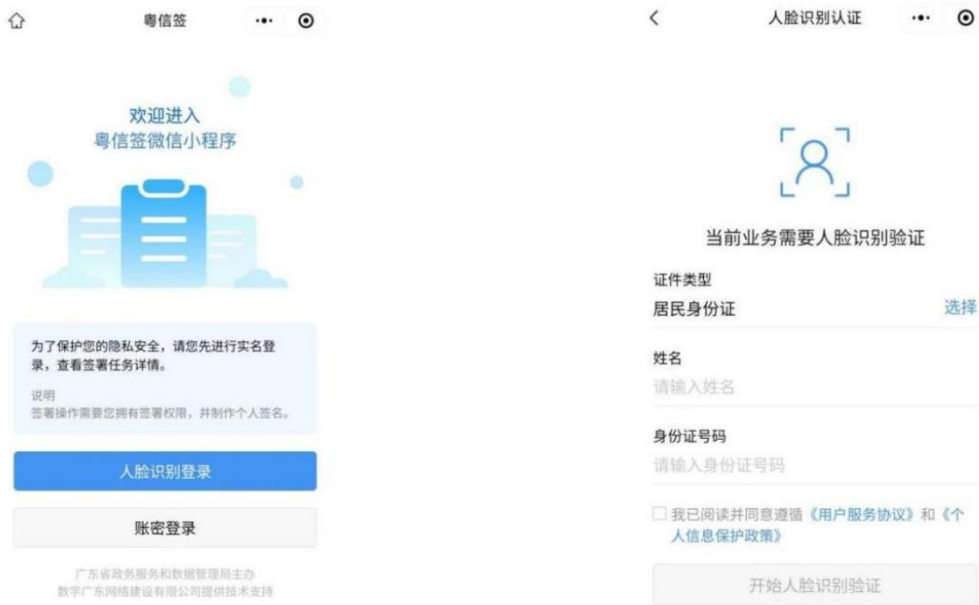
粤信签

欢迎进入
粤信签微信小程序

为了保护您的隐私安全，请您先进行实名登录，查看签署任务详情。

说明
签署操作需要您拥有签署权限，并制作个人签名。

人脸识别登录

账密登录

广东省政务服务和数据管理局主办
数字广东网络建设有限公司提供技术支持

人脸识别认证

当前业务需要人脸识别验证

证件类型
居民身份证 选择

姓名
请输入姓名

身份证号码
请输入身份证号码

我已阅读并同意遵循《用户服务协议》和《个人信息保护政策》

开始人脸识别验证